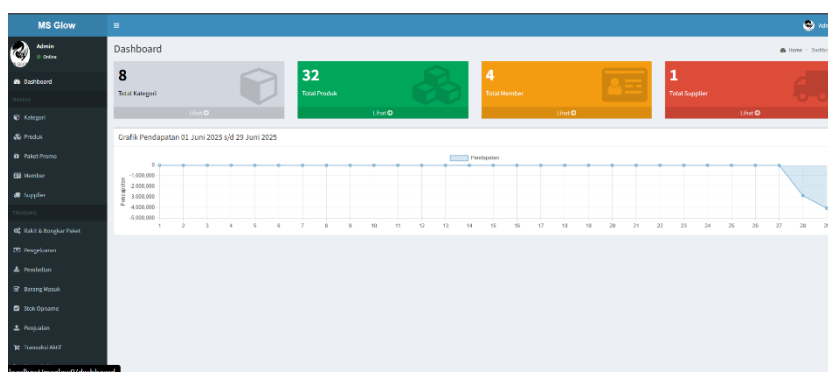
MS Glow
≡
Adm
Admin
● Online
Dashboard
MASTER
Kategori
Produk
Paket Promo
Member
Supplier
TRANSAKSI
Rakit & Bongkar Paket
Pengeluaran
Pembelian
Barang Masuk
Stok Opname
Penjualan
Transaksi Aktif
localhost/msglow/?/dashboard
Dashboard
Home > Dashbo
8
Total Kategori
Lihat
32
Total Produk
Lihat
4
Total Member
Lihat
1
Total Supplier
Lihat
Grafik Pendapatan 01 Juni 2025 s/d 29 Juni 2025
Pendapatan
0
-1.000.000
-2.000.000
-3.000.000
-4.000.000
-5.000.000
Pendapatan
1 2 3 4 5 6 7 8 9 10 11 12 13 14 15 16 17 18 19 20 21 22 23 24 25 26 27 28 29